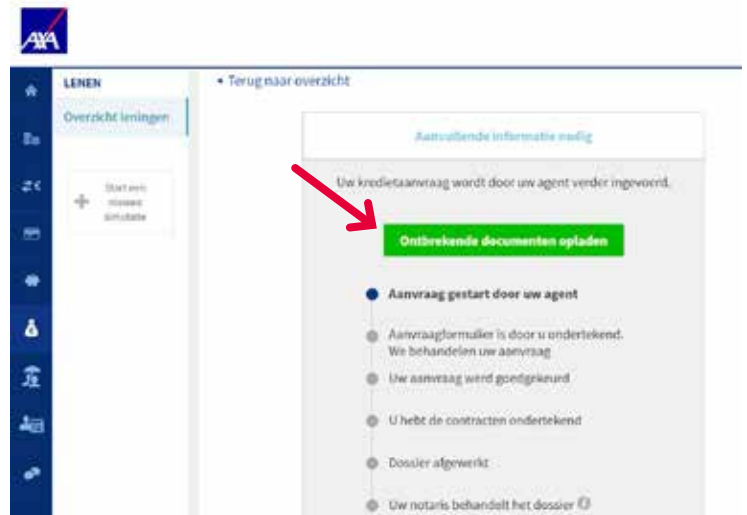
AXA

LENEN

Overzicht leningen

Start een nieuwe simulatie

• Terug naar overzicht

Aanvullende informatie nodig

Uw kredietaanvraag wordt door uw agent verder ingevoerd.

Ontbrekende documenten opladen

Aanvraag gestart door uw agent

Aanvraagformulier is door u ondertekend. We behandelen uw aanvraag

Uw aanvraag werd goedgekeurd

U hebt de contracten ondertekend

Dossier afgewerkt

Uw notaris behandelt het dossier